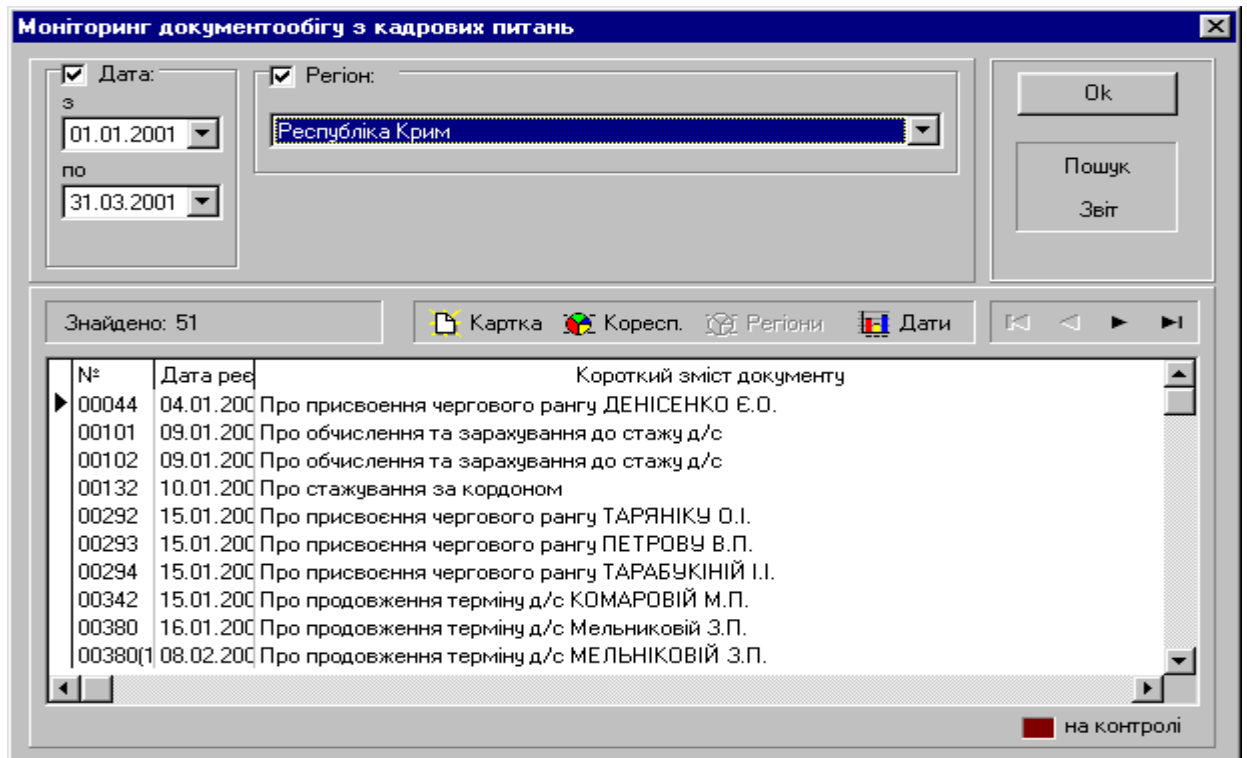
Моніторинг документообігу з кадрових питань

Дата:
з
01.01.2001
по
31.03.2001

Регіон:
Республіка Крим

Ok

Пошук

Звіт

Знайдено: 51

Картка Кореспонд. Регіони Дати

| № | Дата реє | Короткий зміст документу |
|---|---|---|
| 00044 | 04.01.200 | Про присвоєння чергового рангу ДЕНІСЕНКО Є.О. |
| 00101 | 09.01.200 | Про обчислення та зарахування до стажу д/с |
| 00102 | 09.01.200 | Про обчислення та зарахування до стажу д/с |
| 00132 | 10.01.200 | Про стажування за кордоном |
| 00292 | 15.01.200 | Про присвоєння чергового рангу ТАРЯНІКУ О.І. |
| 00293 | 15.01.200 | Про присвоєння чергового рангу ПЕТРОВУ В.П. |
| 00294 | 15.01.200 | Про присвоєння чергового рангу ТАРАБУКІНІЙ І.І. |
| 00342 | 15.01.200 | Про продовження терміну д/с КОМАРОВІЙ М.П. |
| 00380 | 16.01.200 | Про продовження терміну д/с Мельниковій З.П. |
| 00380(1 | 08.02.200 | Про продовження терміну д/с МЕЛЬНІКОВІЙ З.П. |

на контролі